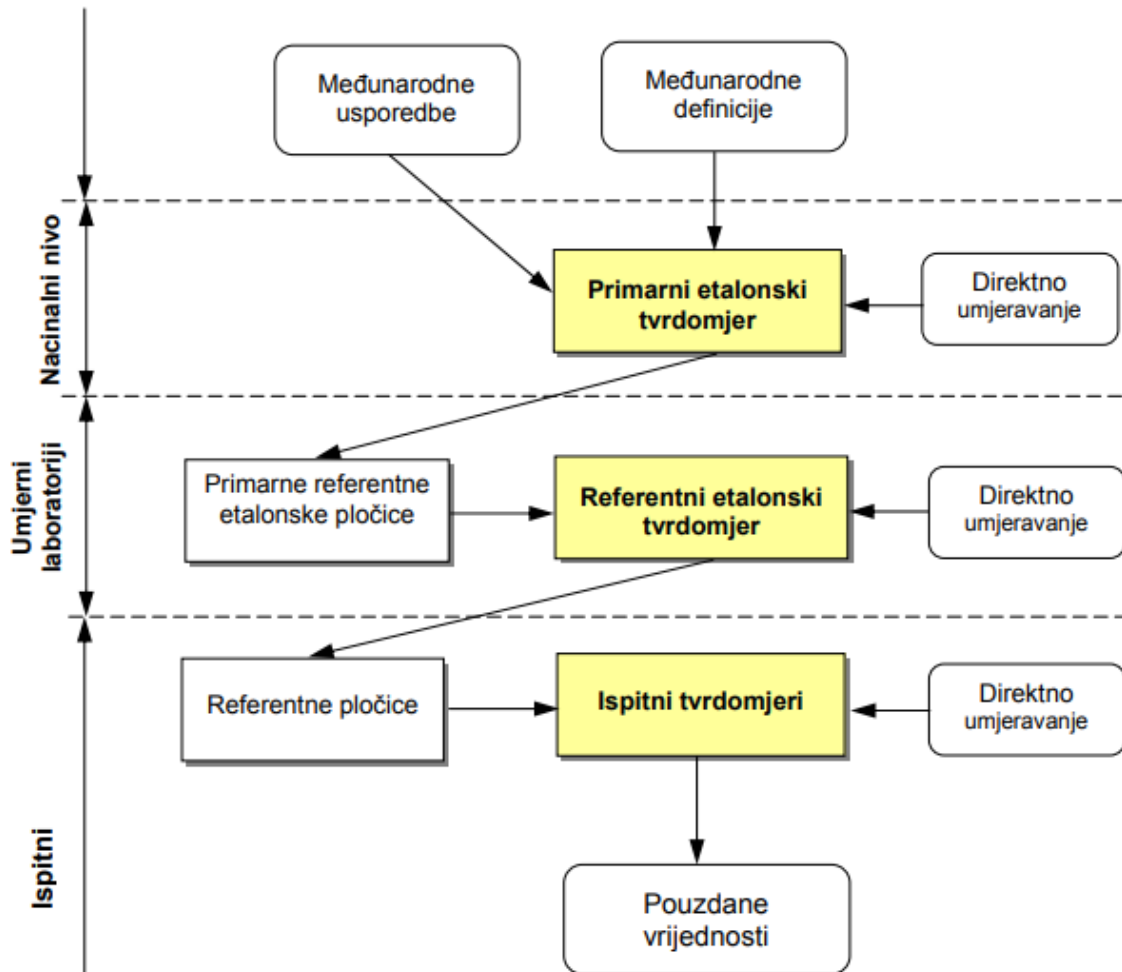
Međunarodne usporedbe

Međunarodne definicije

Nacinalni nivo

Primarni etalonski tvrdomjer

Direktno umjeravanje

Umjerni laboratoriji

Primarne referentne etalonske pločice

Referentni etalonski tvrdomjer

Direktno umjeravanje

Referentne pločice

Ispitni tvrdomjeri

Direktno umjeravanje

Ispitni

Pouzdane vrijednosti